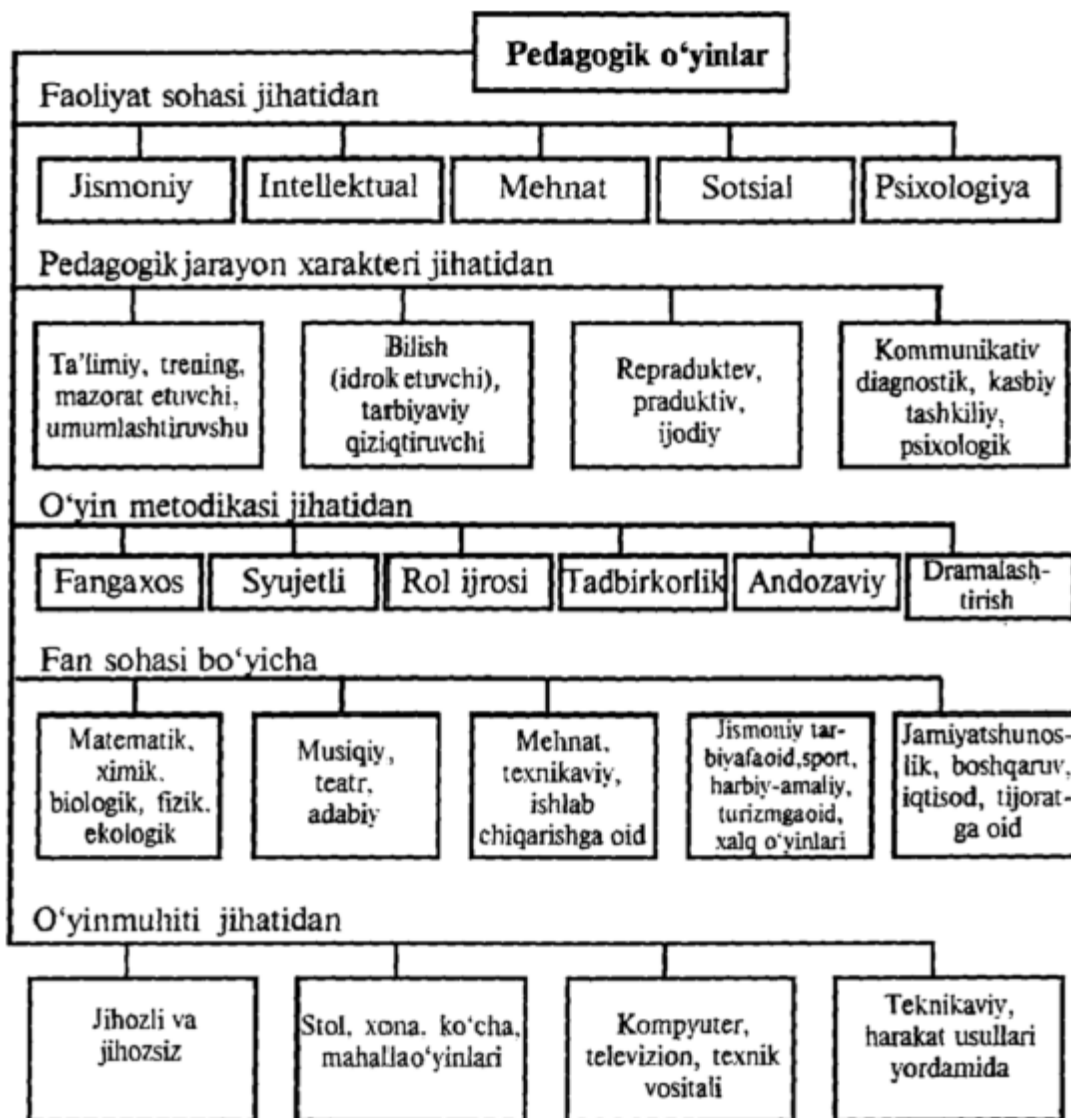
Pedagogik o‘yinlar

Faoliyat sohasi jihatidan

Jismoniy

Intellektual

Mehnat

Sotsial

Psixologiya

Pedagogik jarayon xarakteri jihatidan

Ta’limiy, trening, mazorat etuvchi, umumlashtiruvshu

Bilish (idrok etuvchi), tarbiyaviy qiziqtiruvchi

Repraduktev, praduktiv, ijodiy

Kommunikativ diagnostik, kasbiy tashkiliy, psixologik

O‘yin metodikasi jihatidan

Fangaxos

Syujetli

Rol ijrosi

Tadbirkorlik

Andozaviy

Dramalashtirish

Fan sohasi bo‘yicha

Matematik, ximik, biologik, fizik, ekologik

Musiqiy, teatr, adabiy

Mehnat, texnikaviy, ishlab chiqarishga oid

Jismoniy tarbiyafaoid,sport, harbiy-amaliy, turizmgaoid, xalq o‘yinlari

Jamiyatshunoslik, boshqaruv, iqtisod, tijoratga oid

O‘yinmuhiti jihatidan

Jihozli va jihozsiz

Stol, xona, ko‘cha, mahallao‘yinlari

Kompyuter, televizion, texnik vositali

Teknikaviy, harakat usullari yordamida